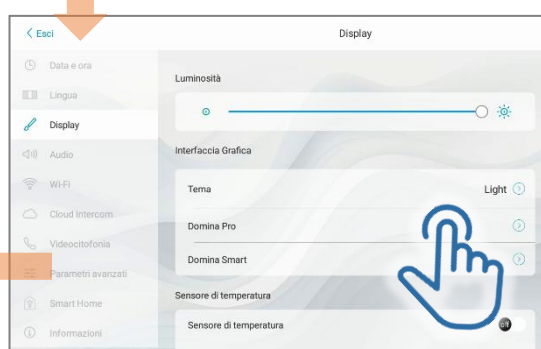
< Esci

Display

Data e ora
Lingua
Display
Audio
Wi-Fi
Cloud Intercom
Videocitofonia
Parametri avanzati
Smart Home
Informazioni

Luminosità

Interfaccia Grafica

Tema
Light

Domina Pro

Domina Smart

Sensore di temperatura

Sensore di temperatura

Off